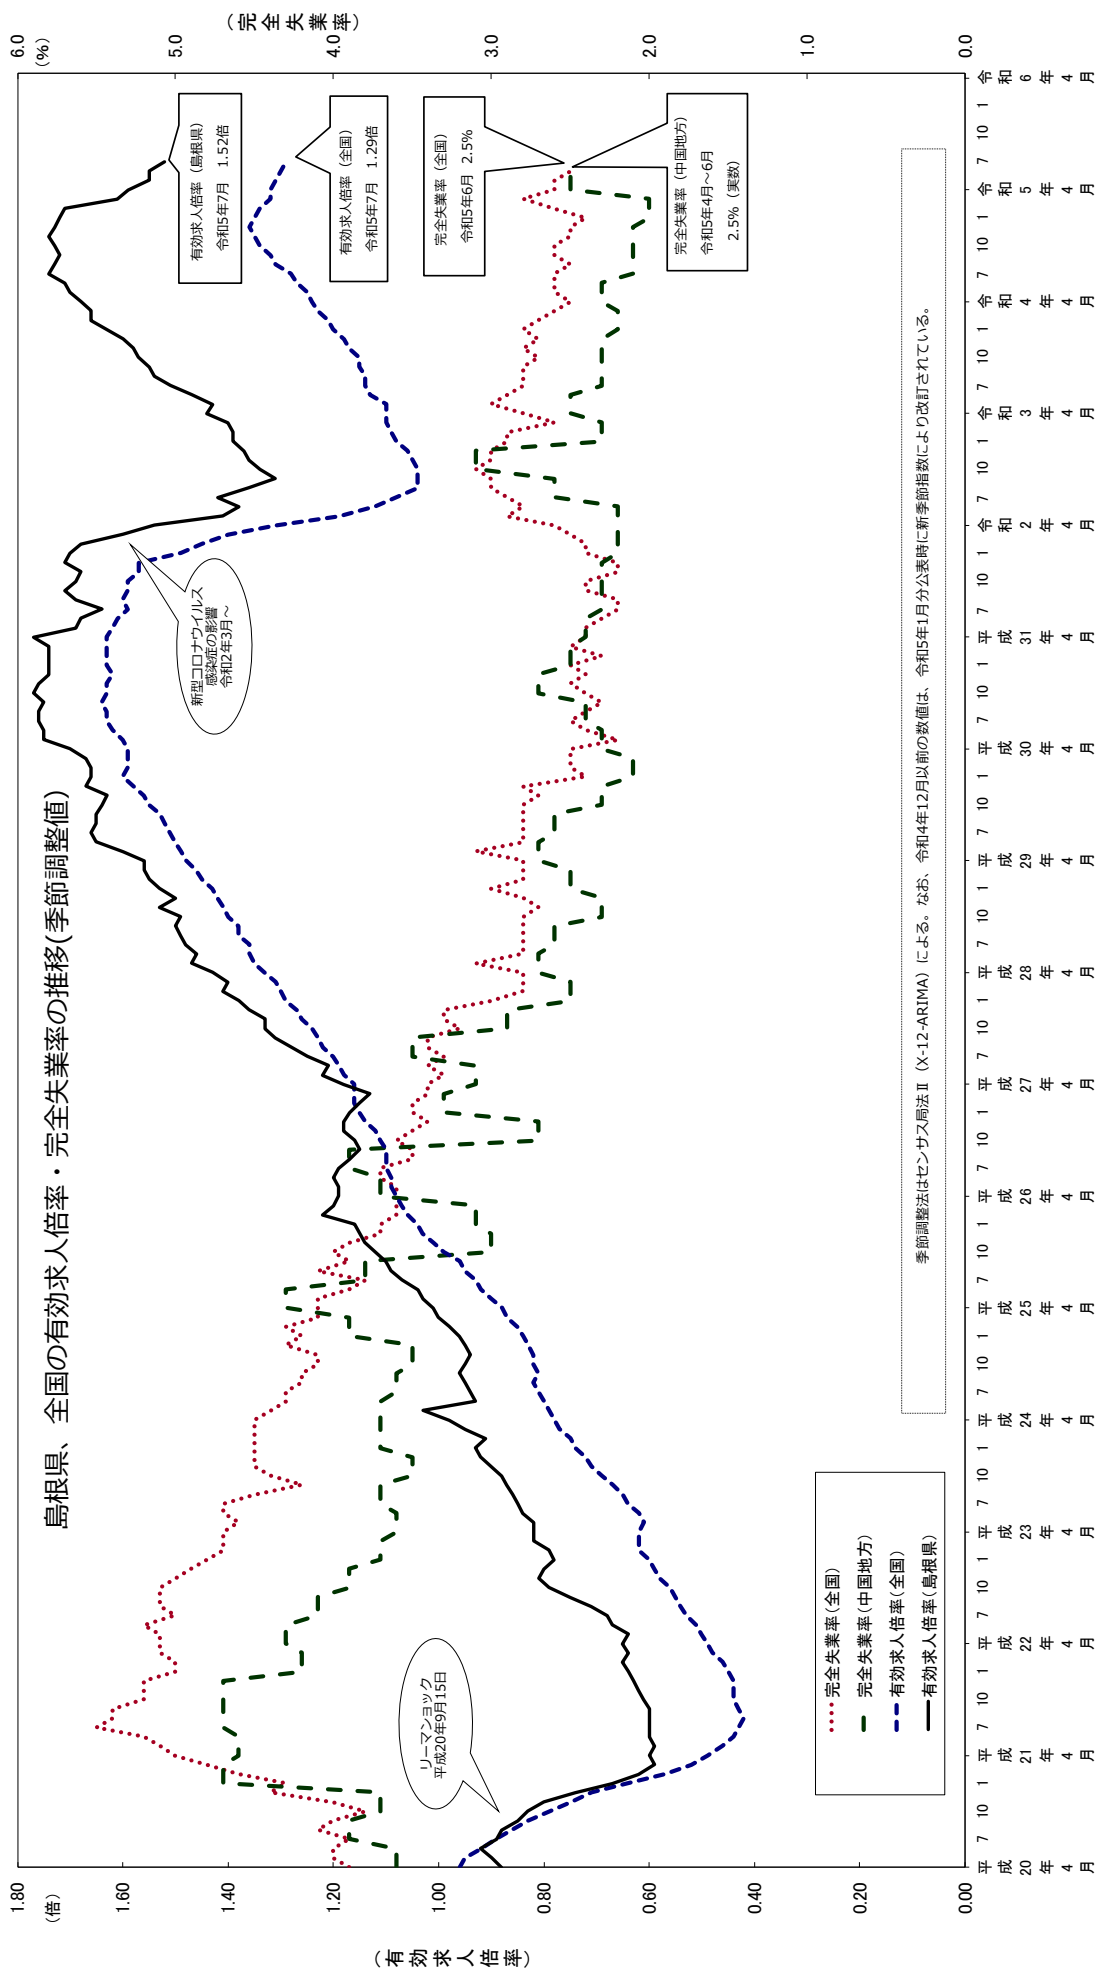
島根県、全国の有効求人倍率・完全失業率の推移(季節調整値)

(完全失業率)
(%)
6.0
5.0
4.0
3.0
2.0
1.0
0.0

(有効求人倍率)
(倍)
1.80
1.60
1.40
1.20
1.00
0.80
0.60
0.40
0.20
0.00

有効求人倍率(島根県)
令和5年7月 1.52倍

有効求人倍率(全国)
令和5年7月 1.29倍

完全失業率(全国)
令和5年6月 2.5%

完全失業率(中国地方)
令和5年4月~6月
2.5%(実数)

新型コロナウイルス
感染症の影響
令和2年3月~

リーマンショック
平成20年9月15日

完全失業率(全国)
完全失業率(中国地方)
有効求人倍率(全国)
有効求人倍率(島根県)

季節調整法はセンサス局法Ⅱ(X-12-ARIMA)による。なお、令和4年12月以前の数値は、令和5年1月分公表時に新季節指数により改訂されている。

平成20年4月 7 10 1 平成21年4月 7 10 1 平成22年4月 7 10 1 平成23年4月 7 10 1 平成24年4月 7 10 1 平成25年4月 7 10 1 平成26年4月 7 10 1 平成27年4月 7 10 1 平成28年4月 7 10 1 平成29年4月 7 10 1 平成30年4月 7 10 1 平成31年4月 7 10 1 令和2年4月 7 10 1 令和3年4月 7 10 1 令和4年4月 7 10 1 令和5年4月 7 10 1 令和6年4月